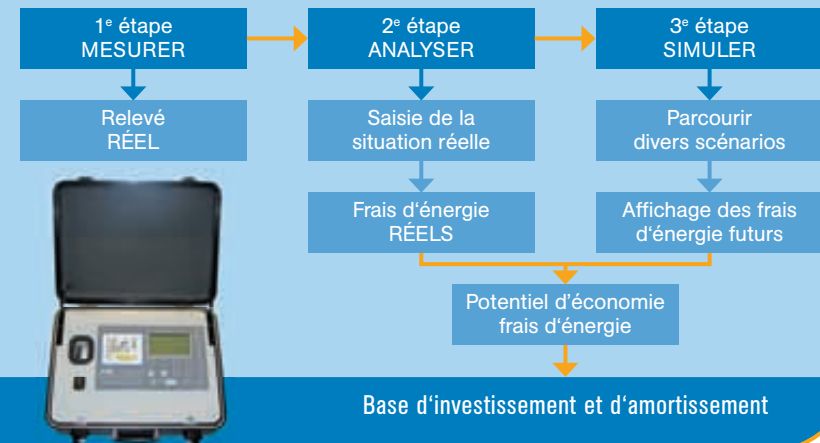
1$^{e}$ étape
MESURER

2$^{e}$ étape
ANALYSER

3$^{e}$ étape
SIMULER

Relevé
RÉEL

Saisie de la
situation réelle

Parcourir
divers scénarios

Frais d'énergie
RÉELS

Affichage des frais
d'énergie futurs

Potentiel d'économie
frais d'énergie

Base d'investissement et d'amortissement